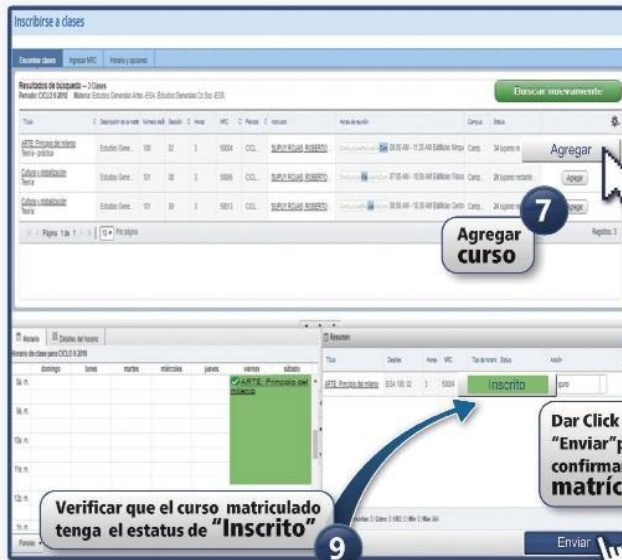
Inscribirse a clases

Encontrar clases | Ingresar NRC | Horario y opciones

Resultados de búsqueda — 3 Clases
Periodo: CICLO II 2018 Materia: Estudios Generales Artes -EGA; Estudios Generales Cs.Soc.-EGS

Buscar nuevamente

| Título | Descripción de la materia | Número del c. | Sección | Horas | NRC | Periodo | Instructor | Horas de reunión | Campus | Status | |
|---|---|---|---|---|---|---|---|---|---|---|---|
| ARTE: Principio del milenio Teoría - práctica | Estudios Gene... | 100 | 02 | 3 | 50004 | CICL... | SURY ROJAS, ROBERTO... | 08:00 AM - 11:30 AM Edificio: Mirya | Camp... | 34 lugares re | Agregar |
| Cultura y globalización Teoría | Estudios Gene... | 101 | 08 | 3 | 50006 | CICL... | SURY ROJAS, ROBERTO... | 07:00 AM - 10:30 AM Edificio: Filosi | Camp... | 28 lugares restante | Agregar |
| Cultura y globalización Teoría | Estudios Gene... | 101 | 09 | 3 | 50013 | CICL... | SURY ROJAS, ROBERTO... | 08:00 AM - 10:30 AM Edificio: Centr | Camp... | 28 lugares restante | Agregar |

Página 1 de 1 | 10 Por página | Registros: 3

7
Agregar curso

Horario | Detalles del horario
Horario de clase para CICLO II 2018

| | domingo | lunes | martes | miércoles | jueves | viernes | sábado |
|---|---|---|---|---|---|---|---|
| 8a. m. | | | | | | ARTE: Principio del milenio | |
| 9a. m. | | | | | | | |
| 10a. m. | | | | | | | |
| 11a. m. | | | | | | | |
| 12p. m. | | | | | | | |
| 1p. m. | | | | | | | |

Panel

Resumen

| Título | Detalles | Horas | NRC | Tipo de horario | Status | Acción |
|---|---|---|---|---|---|---|
| ARTE: Principio del milenio | EGA 100, 02 | 3 | 50004 | | Inscrito | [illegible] |

Horas: 3 | Cobro: 3 | CEU: 0 | Mín: 0 | Máx: 64

Dar Click
"Enviar" p
confirmar
matríc

Verificar que el curso matriculado tenga el estatus de "Inscrito"

9

Enviar